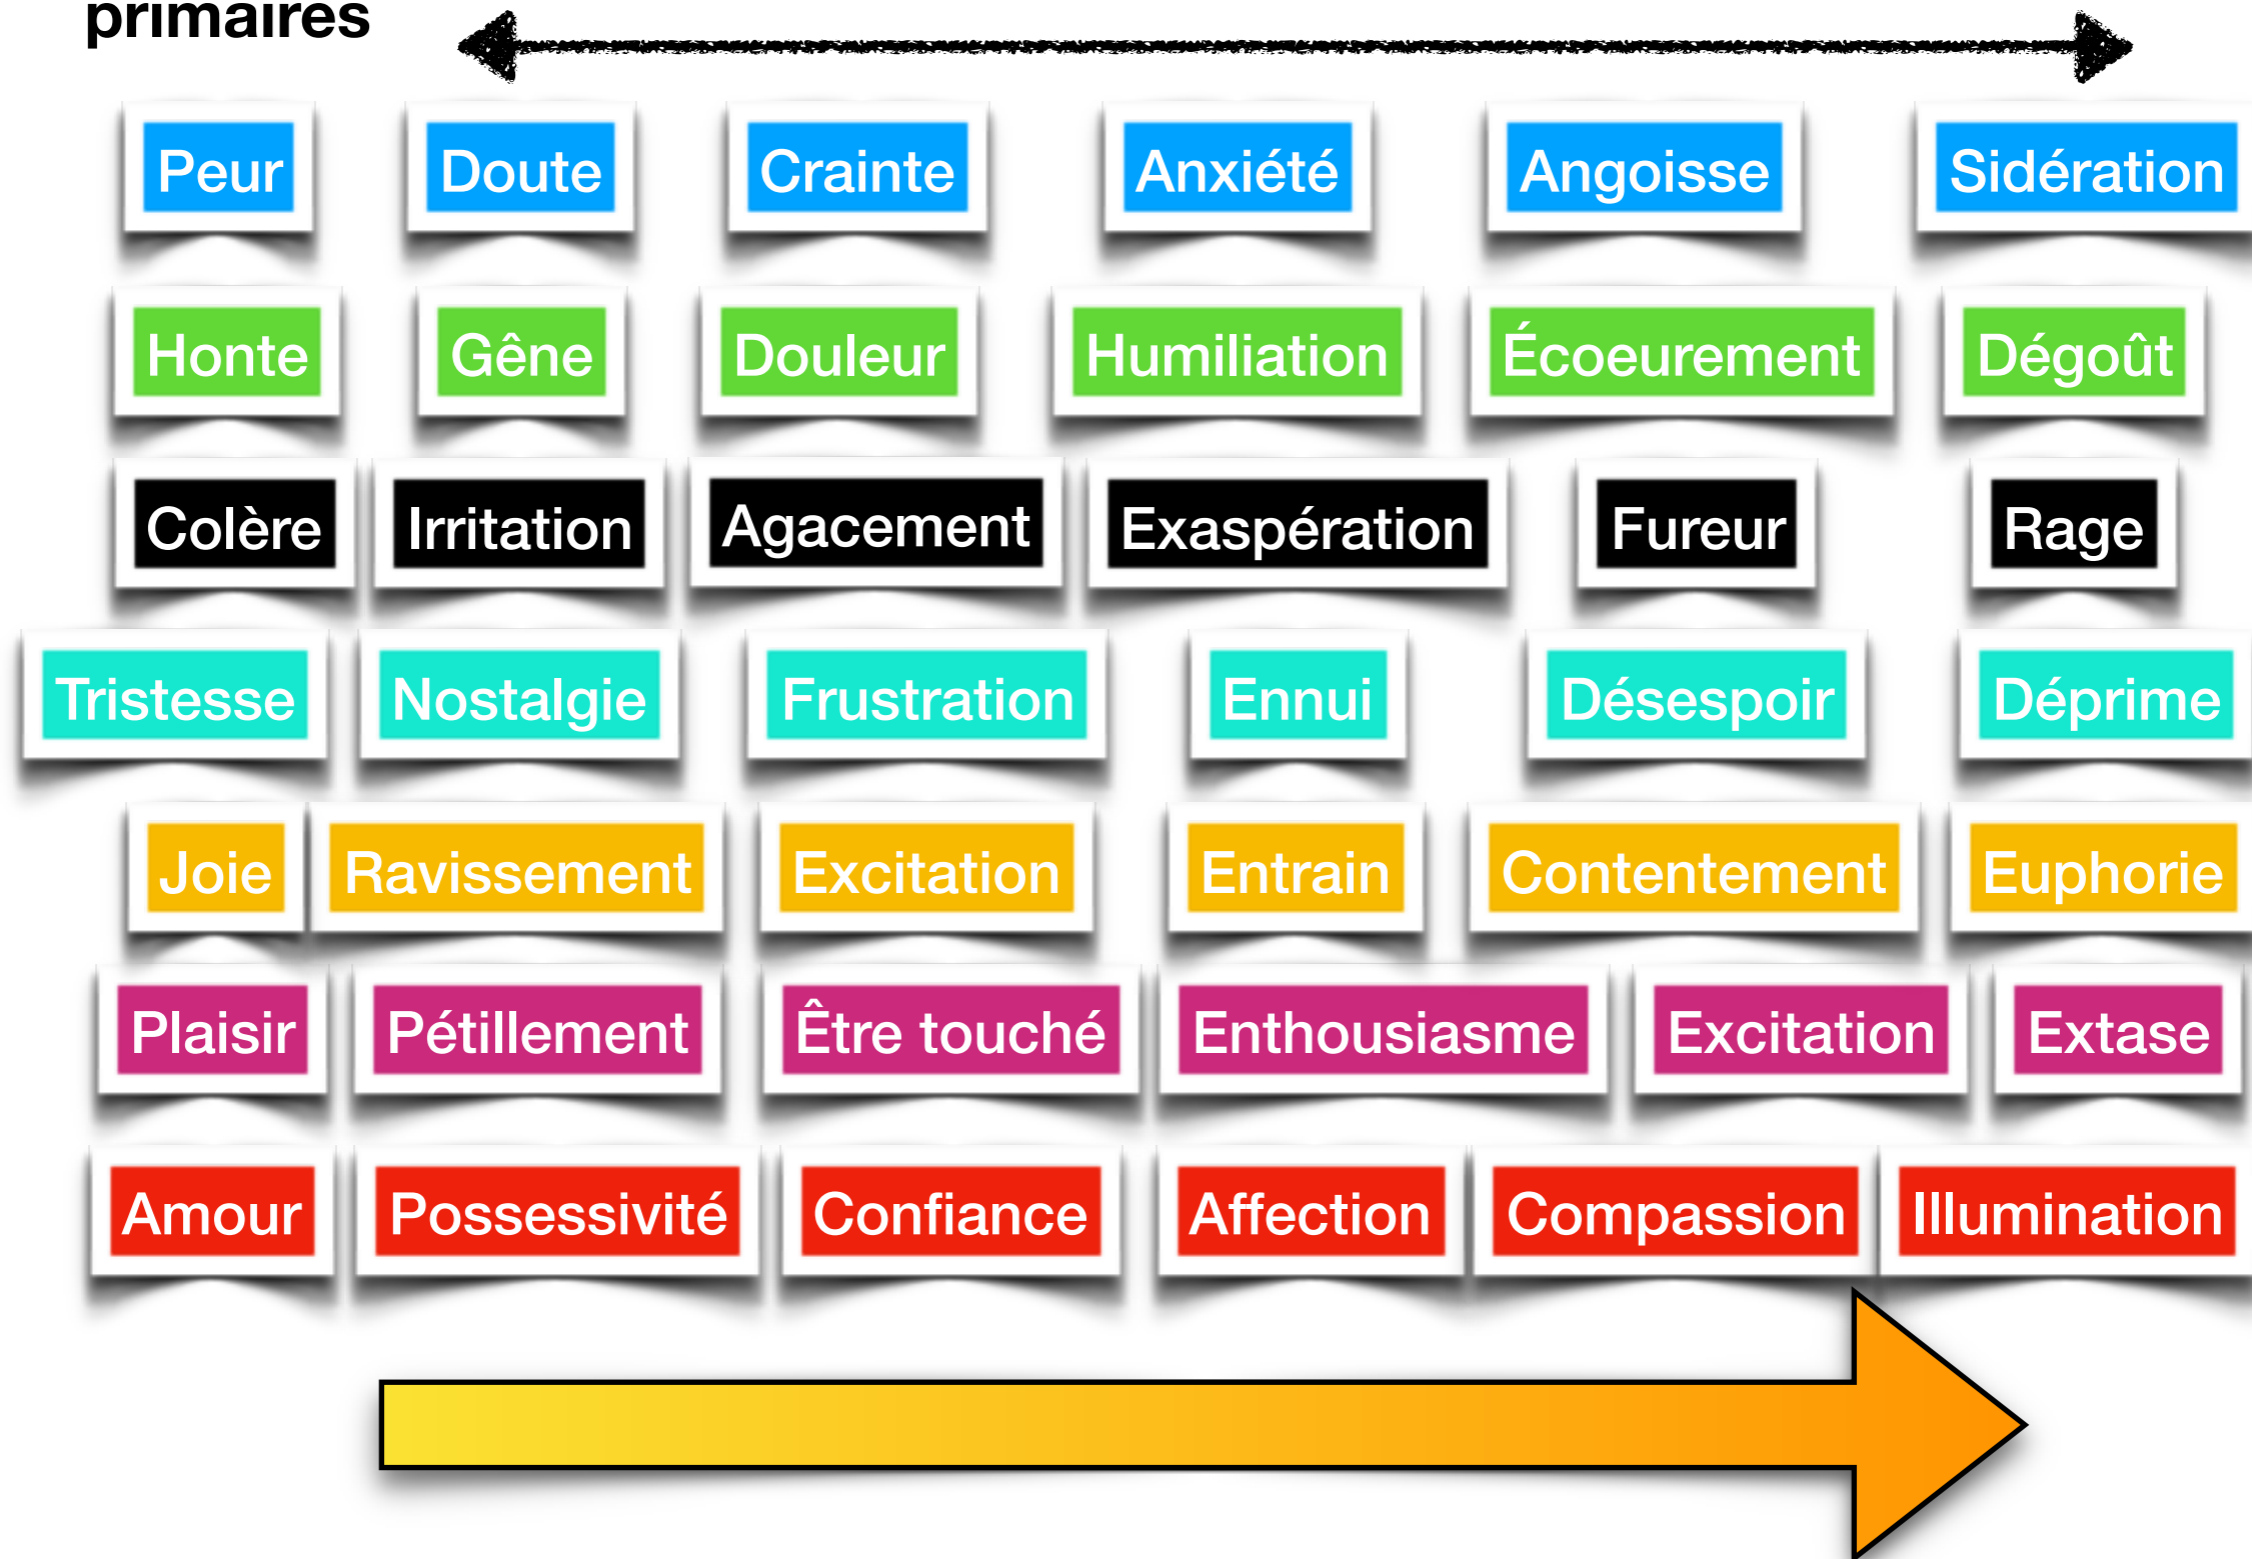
primaires

Peur Doute Crainte Anxiété Angoisse Sidération

Honte Gêne Douleur Humiliation Écoeurement Dégoût

Colère Irritation Agacement Exaspération Fureur Rage

Tristesse Nostalgie Frustration Ennui Désespoir Déprime

Joie Ravissement Excitation Entrain Contentement Euphorie

Plaisir Pétillement Être touché Enthousiasme Excitation Extase

Amour Possessivité Confiance Affection Compassion Illumination